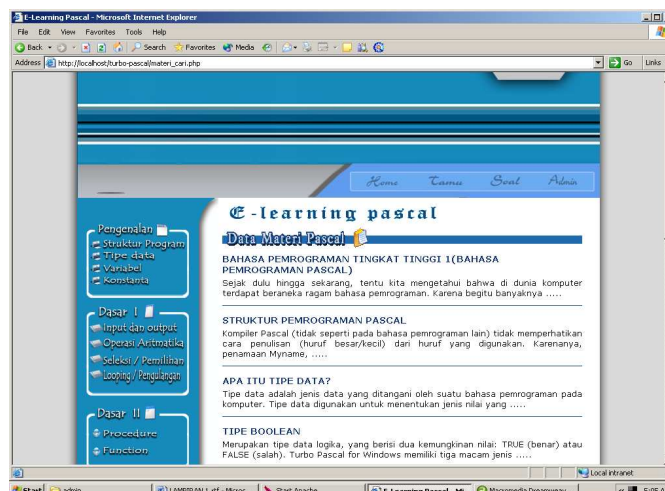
E-Learning Pascal - Microsoft Internet Explorer

File Edit View Favorites Tools Help

Back Search Favorites Media

Address http://localhost/turbo-pascal/materi_cari.php

Go Links

Home Tamu Soal Admin

E-learning pascal

Pengenalan
Struktur Program
Tipe data
Variabel
Konstanta

Dasar I
Input dan output
Operasi Aritmatika
Seleksi / Pemilihan
Looping / Pengulangan

Dasar II
Procedure
Function

Data Materi Pascal

BAHASA PEMROGRAMAN TINGKAT TINGGI 1(BAHASA PEMROGRAMAN PASCAL)

Sejak dulu hingga sekarang, tentu kita mengetahui bahwa di dunia komputer terdapat beraneka ragam bahasa pemrograman. Karena begitu banyaknya .....

STRUKTUR PEMROGRAMAN PASCAL

Kompiler Pascal (tidak seperti pada bahasa pemrograman lain) tidak memperhatikan cara penulisan (huruf besar/kecil) dari huruf yang digunakan. Karenanya, penamaan Myname, .....

APA ITU TIPE DATA?

Tipe data adalah jenis data yang ditangani oleh suatu bahasa pemrograman pada komputer. Tipe data digunakan untuk menentukan jenis nilai yang .....

TIPE BOOLEAN

Merupakan tipe data logika, yang berisi dua kemungkinan nilai: TRUE (benar) atau FALSE (salah). Turbo Pascal for Windows memiliki tiga macam jenis .....

Local intranet

Start admin LAMPIRAN I.rtf - Micros... Start Apache E-Learning Pascal - Mi... Macromedia Dreamweav...